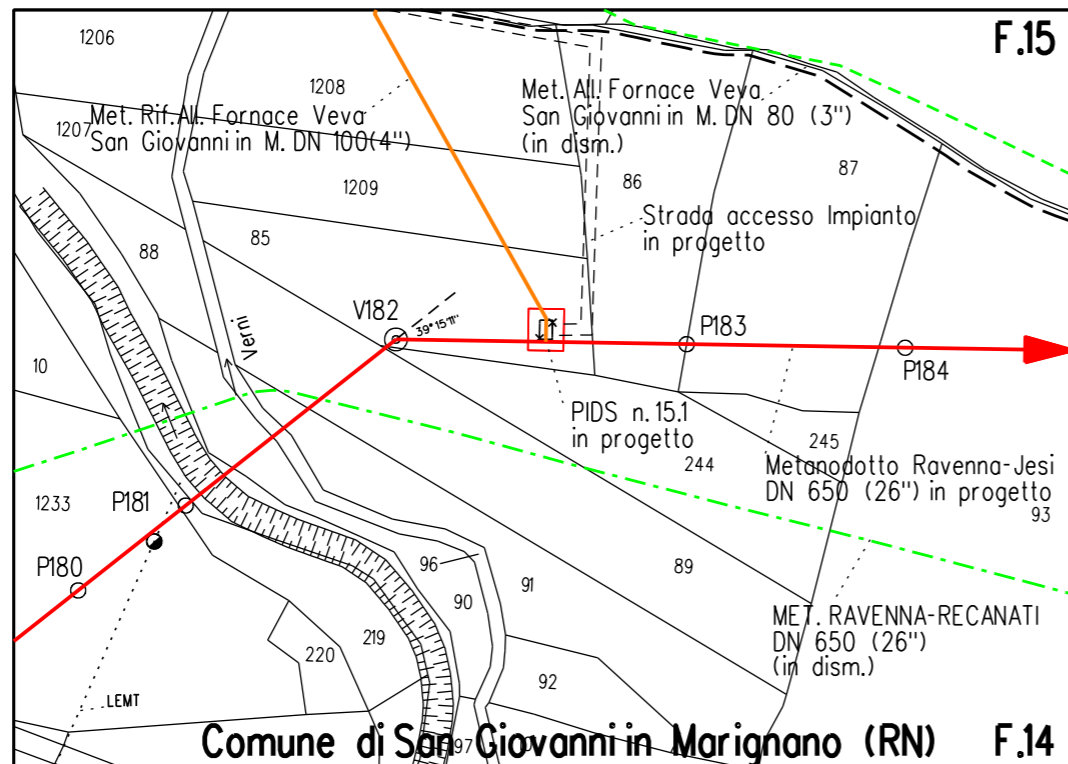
F.15

1206

1208

Met. Rif. All. Fornace Veva San Giovanni in M. DN 100(4")

1207

Met. All. Fornace Veva San Giovanni in M. DN 80 (3") (in dism.)

87

86

1209

Strada accesso Impianto in progetto

85

88

V182

39° 15' 11"

P183

P184

Verni

10

PIDS n. 15.1 in progetto

245

244

Metanodotto Ravenna-Jesi DN 650 (26") in progetto

93

1233

P181

P180

96

91

89

90

MET. RAVENNA-RECANATI DN 650 (26") (in dism.)

220

219

92

LEMT

97

Comune di San Giovanni in Marignano (RN)

F.14